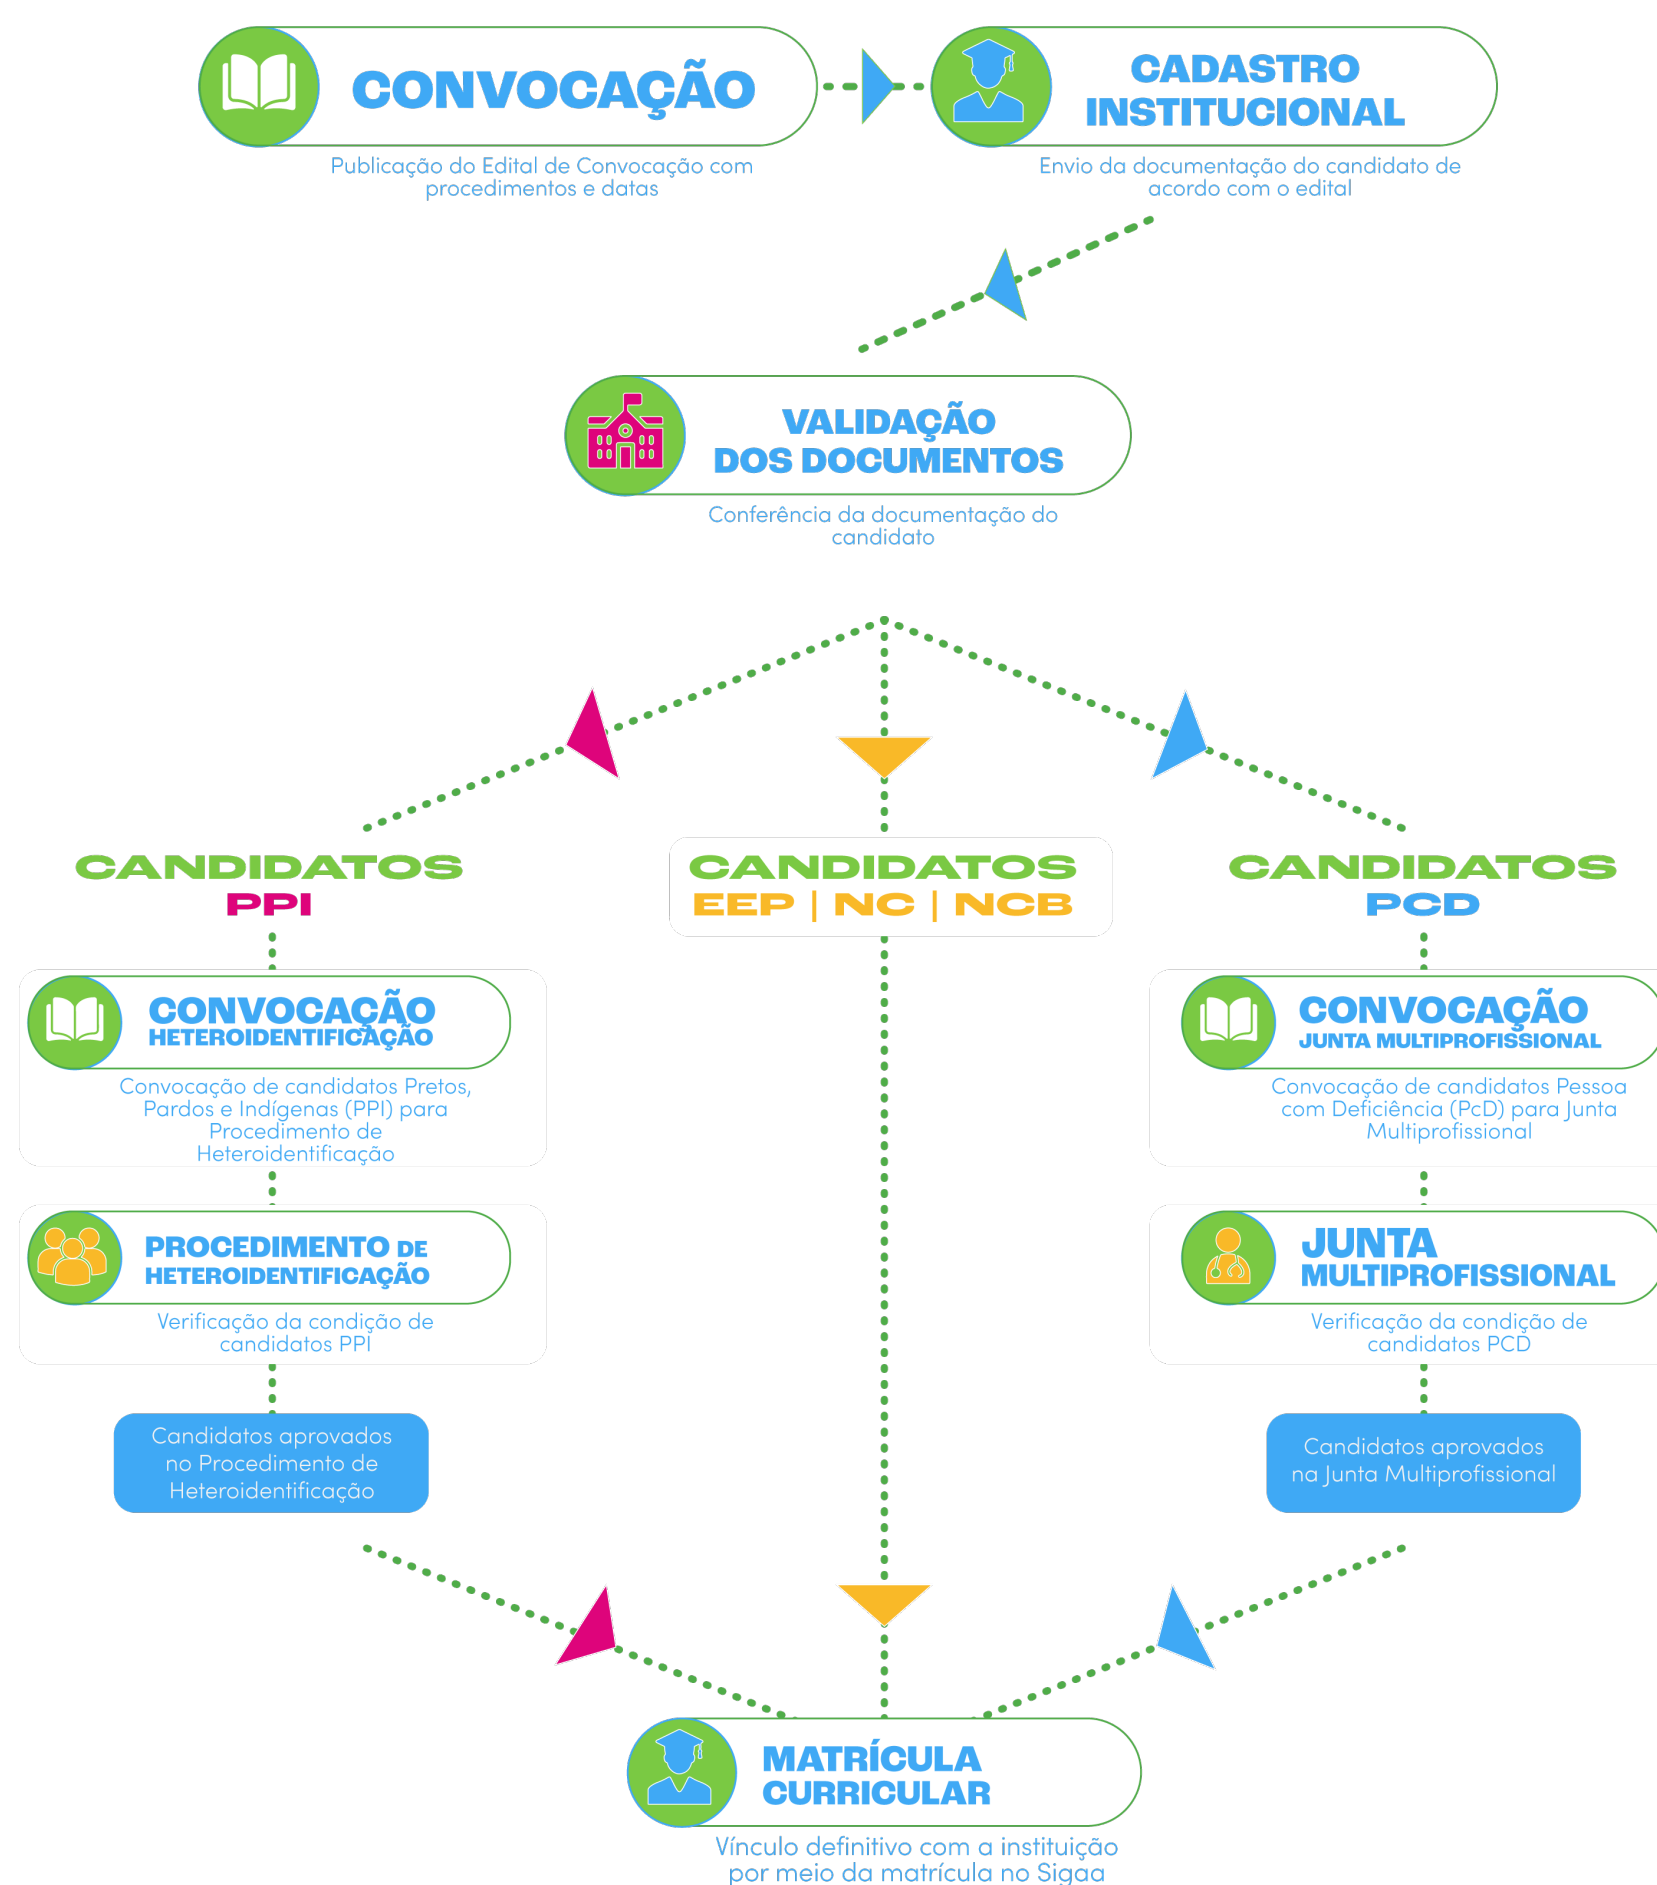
CONVOCAÇÃO

Publicação do Edital de Convocação com procedimentos e datas

CADASTRO INSTITUCIONAL

Envio da documentação do candidato de acordo com o edital

VALIDAÇÃO DOS DOCUMENTOS

Conferência da documentação do candidato

CANDIDATOS PPI

CANDIDATOS EEP | NC | NCB

CANDIDATOS PCD

CONVOCAÇÃO HETEROIDENTIFICAÇÃO

Convocação de candidatos Pretos, Pardos e Indígenas (PPI) para Procedimento de Heteroidentificação

PROCEDIMENTO DE HETEROIDENTIFICAÇÃO

Verificação da condição de candidatos PPI

Candidatos aprovados no Procedimento de Heteroidentificação

CONVOCAÇÃO JUNTA MULTIPROFISSIONAL

Convocação de candidatos Pessoa com Deficiência (PcD) para Junta Multiprofissional

JUNTA MULTIPROFISSIONAL

Verificação da condição de candidatos PCD

Candidatos aprovados na Junta Multiprofissional

MATRÍCULA CURRICULAR

Vínculo definitivo com a instituição por meio da matrícula no Sigaa